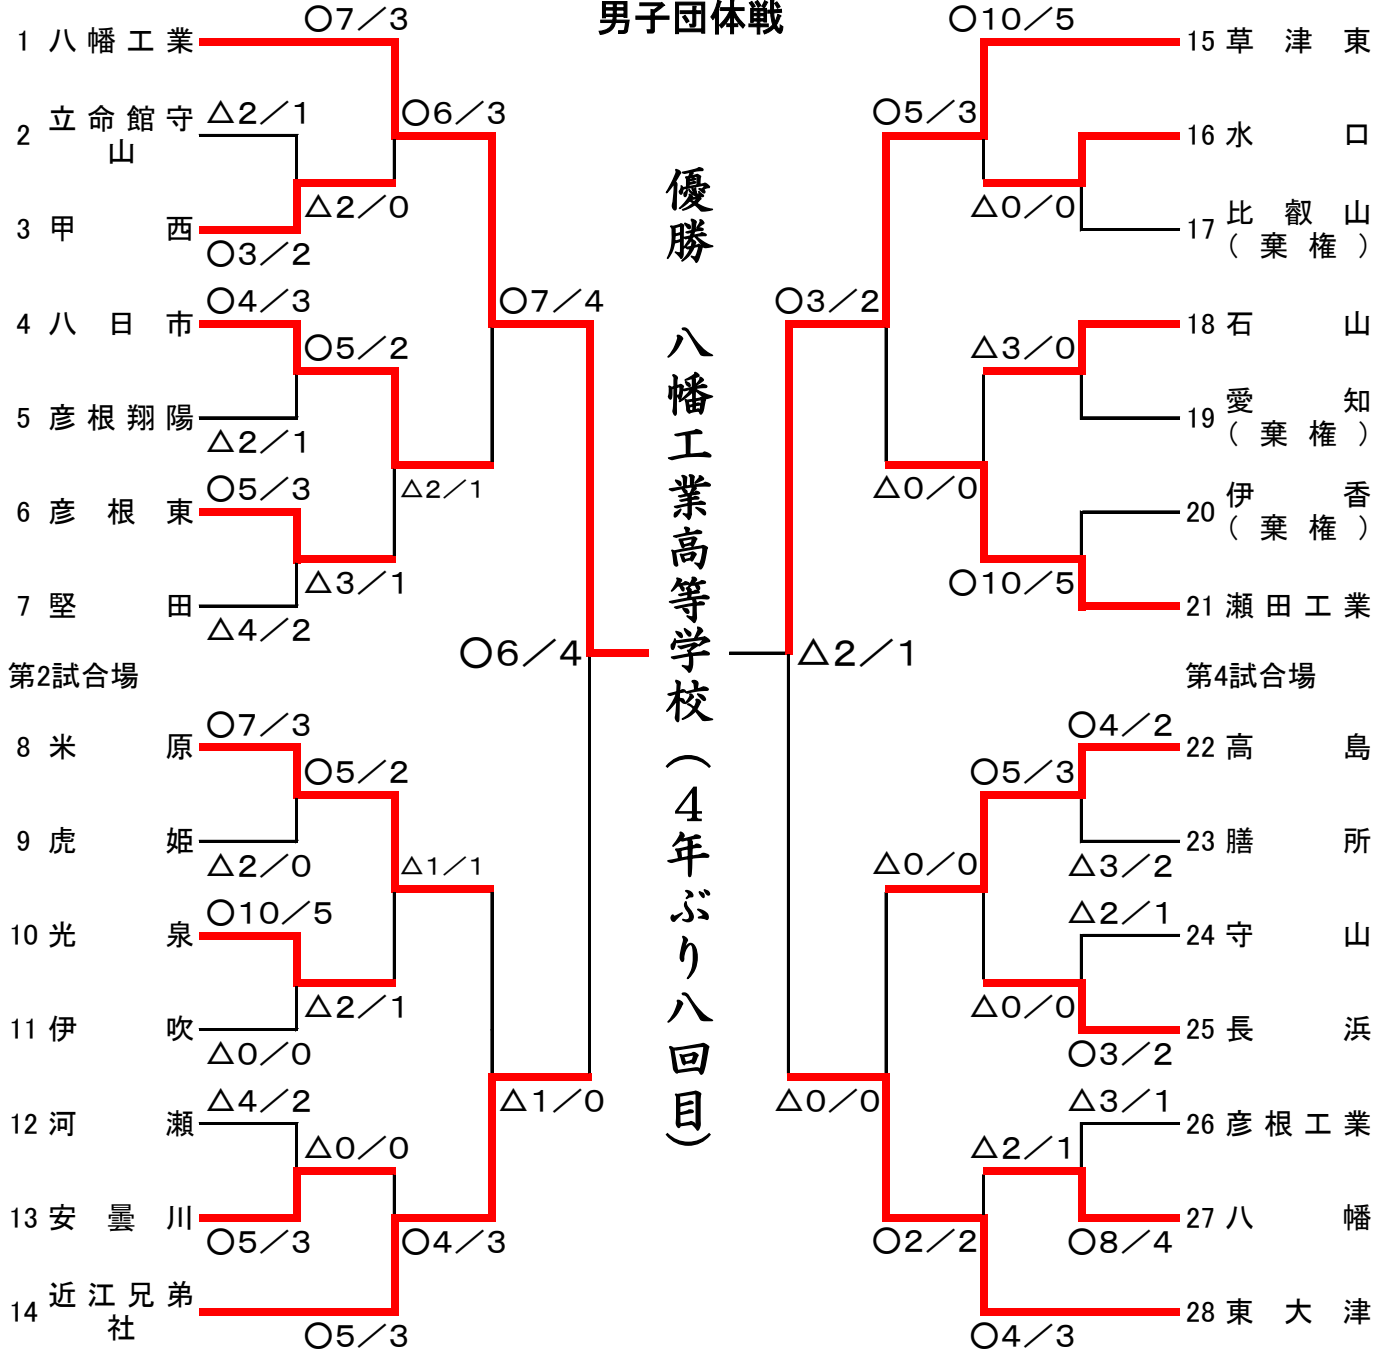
男子団体戦

1 八幡工業
2 立命館守山
3 甲西
4 八日市
5 彦根翔陽
6 彦根東
7 堅田

第2試合場

8 米原
9 虎姫
10 光泉
11 伊吹
12 河瀬
13 安曇川
14 近江兄弟社

○7／3
△2／1
○3／2
△2／0
○6／3
○4／3
○5／2
△2／1
○5／3
△3／1
△4／2
△2／1
○7／4
○6／4
○7／3
○5／2
△2／0
○10／5
△2／1
△0／0
△1／1
△4／2
△0／0
○5／3
○4／3
○5／3
△1／0

優勝

八幡工業高等学校（4年ぶり八回目）

15 草津東
16 水口
17 比叡山（棄権）
18 石山
19 愛知（棄権）
20 伊香（棄権）
21 瀬田工業

第4試合場

22 高島
23 膳所
24 守山
25 長浜
26 彦根工業
27 八幡
28 東大津

○10／5
○5／3
△0／0
○3／2
△3／0
△0／0
○10／5
△2／1
○4／2
○5／3
△3／2
△0／0
△2／1
△0／0
○3／2
△0／0
△3／1
△2／1
○8／4
○2／2
○4／3